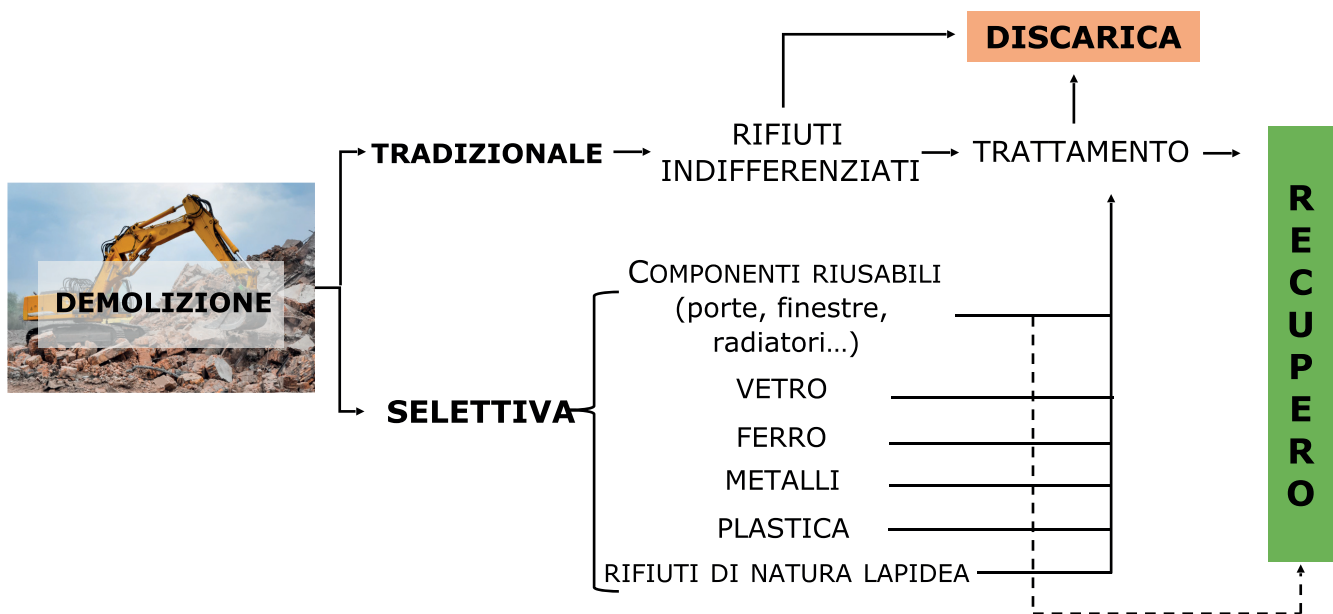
DISCARICA

DEMOLIZIONE

TRADIZIONALE

RIFIUTI INDIFFERENZIATI

TRATTAMENTO

RECUPERO

SELETTIVA

COMPONENTI RIUSABILI (porte, finestre, radiatori…)

VETRO

FERRO

METALLI

PLASTICA

RIFIUTI DI NATURA LAPIDEA